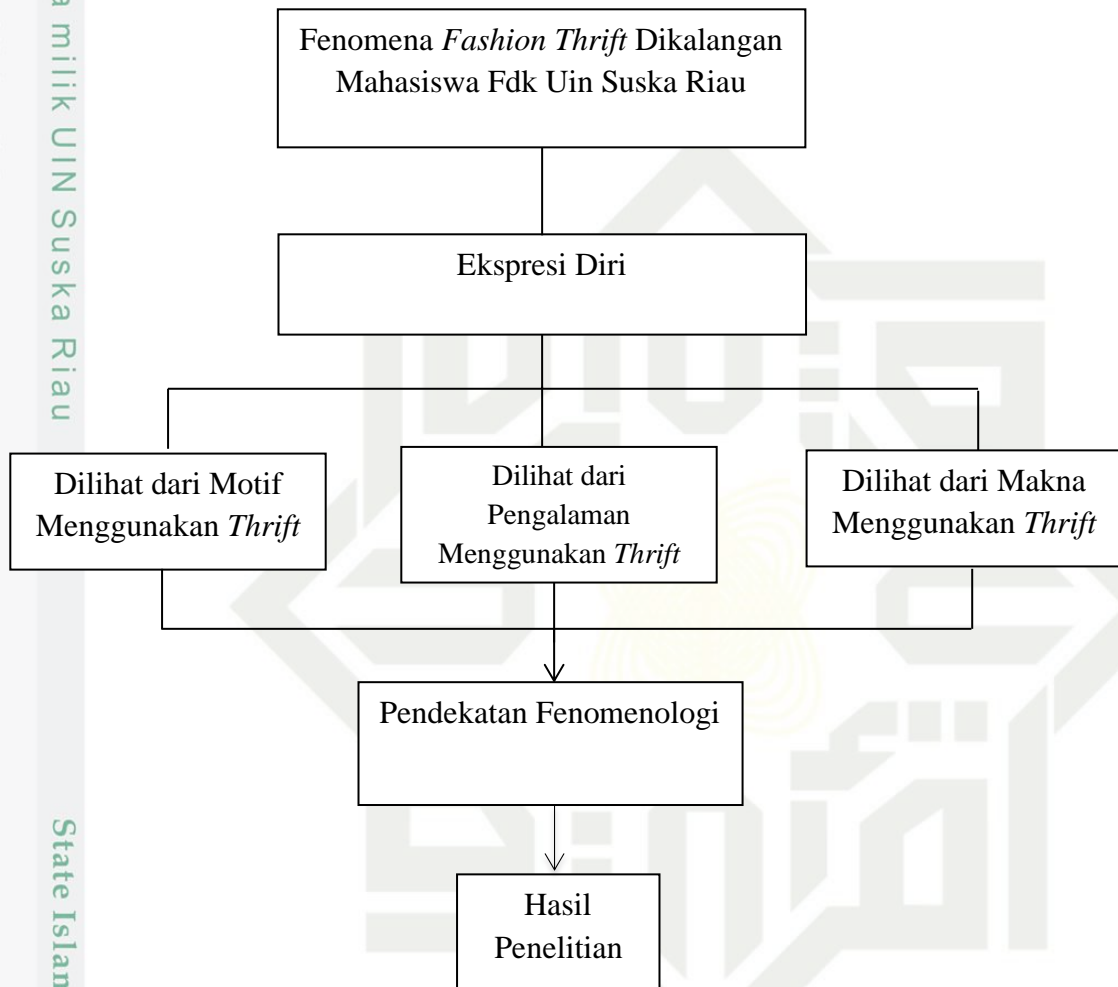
a milik UIN Suska Riau

Fenomena *Fashion Thrift* Dikalangan Mahasiswa Fdk Uin Suska Riau

Ekspresi Diri

Dilihat dari Motif Menggunakan *Thrift*

Dilihat dari Pengalaman Menggunakan *Thrift*

Dilihat dari Makna Menggunakan *Thrift*

Pendekatan Fenomenologi

Hasil Penelitian

State Islan